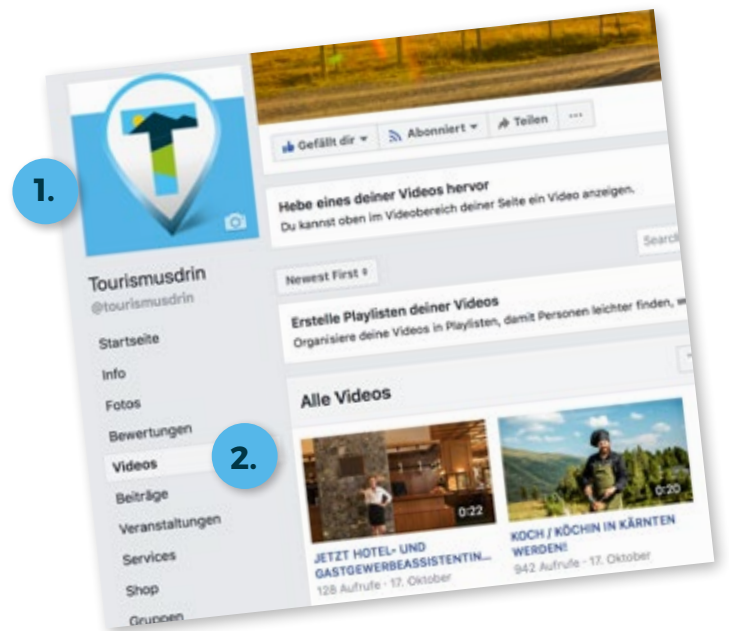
1.

Gefällt dir ▾ Abonniert ▾ Teilen ···

Hebe eines deiner Videos hervor
Du kannst oben im Videobereich deiner Seite ein Video anzeigen.

Search

Tourismusdrin
@tourismusdrin

Newest First ▾

Erstelle Playlisten deiner Videos
Organisiere deine Videos in Playlisten, damit Personen leichter finden,

Startseite
Info
Fotos
Bewertungen
Videos
Beiträge
Veranstaltungen
Services
Shop
Gruppen

Alle Videos

2.

0:22
JETZT HOTEL- UND GASTGEWERBEASSISTENTIN...
128 Aufrufe · 17. Oktober

0:20
KOCH / KÖCHIN IN KÄRNTEN WERDEN!
942 Aufrufe · 17. Oktober